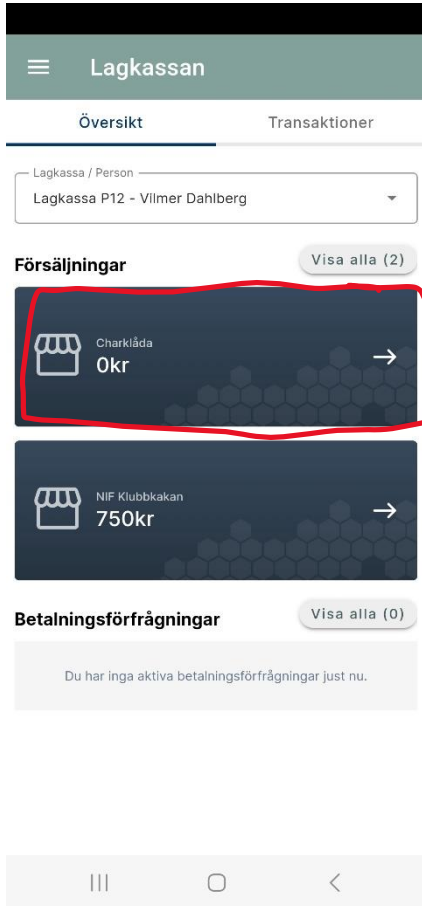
Lagkassan

Översikt

Transaktioner

Lagkassa / Person
Lagkassa P12 - Vilmer Dahlberg

Försäljningar

Visa alla (2)

Charklåda
0kr

NIF Klubbkakan
750kr

Betalningsförfrågningar

Visa alla (0)

Du har inga aktiva betalningsförfrågningar just nu.